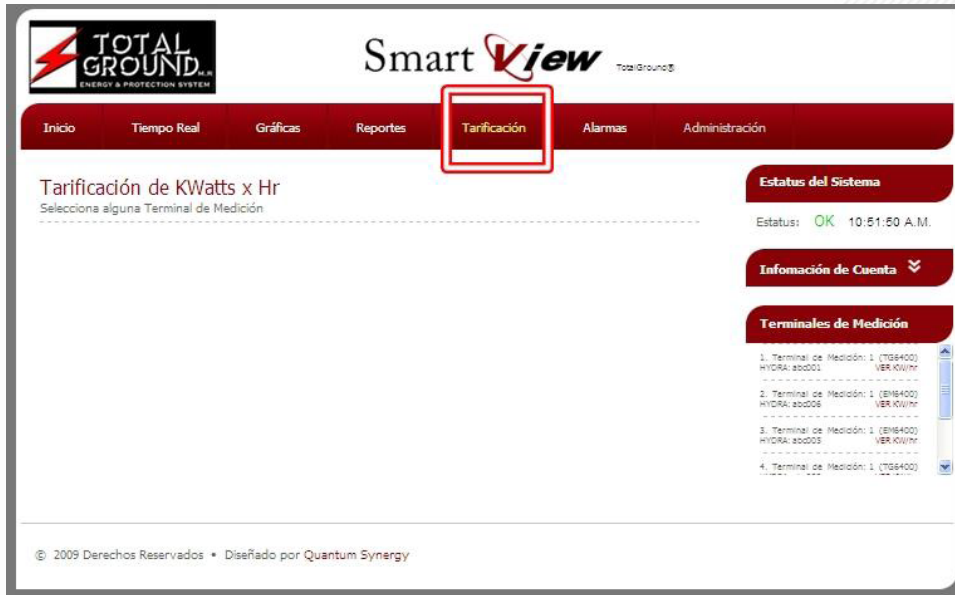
TOTAL GROUND M.R
ENERGY & PROTECTION SYSTEM

Smart View TotalGround®

Inicio
Tiempo Real
Gráficas
Reportes
Tarificación
Alarmas
Administración

Tarificación de KWatts x Hr
Selecciona alguna Terminal de Medición

Estatus del Sistema
Estatus: OK 10:51:50 A.M.

Infomación de Cuenta

Terminales de Medición
1. Terminal de Medición: 1 (TG6400) HYDRA: abc001 VER KW/hr
2. Terminal de Medición: 1 (EM6400) HYDRA: abc006 VER KW/hr
3. Terminal de Medición: 1 (EM6400) HYDRA: abc005 VER KW/hr
4. Terminal de Medición: 1 (TG6400) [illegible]

© 2009 Derechos Reservados • Diseñado por Quantum Synergy